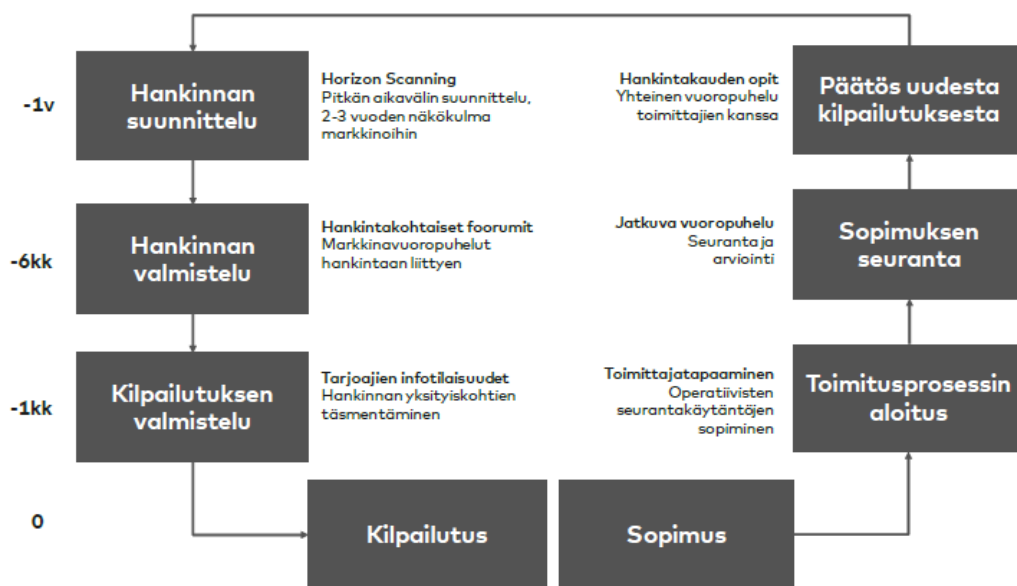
-1v

Hankinnan suunnittelu

Horizon Scanning
Pitkän aikavälin suunnittelu, 2-3 vuoden näkökulma markkinoihin

Hankintakauden opit
Yhteinen vuoropuhelu toimittajien kanssa

Päätös uudesta kilpailutuksesta

-6kk

Hankinnan valmistelu

Hankintakohtaiset foorumit
Markkinavuoropuhelut hankintaan liittyen

Jatkuva vuoropuhelu
Seuranta ja arviointi

Sopimuksen seuranta

-1kk

Kilpailutuksen valmistelu

Tarjoajien infotilaisuudet
Hankinnan yksityiskohtien täsmentäminen

Toimittajatapaaminen
Operatiivisten seurantakäytäntöjen sopiminen

Toimitusprosessin aloitus

0

Kilpailutus

Sopimus